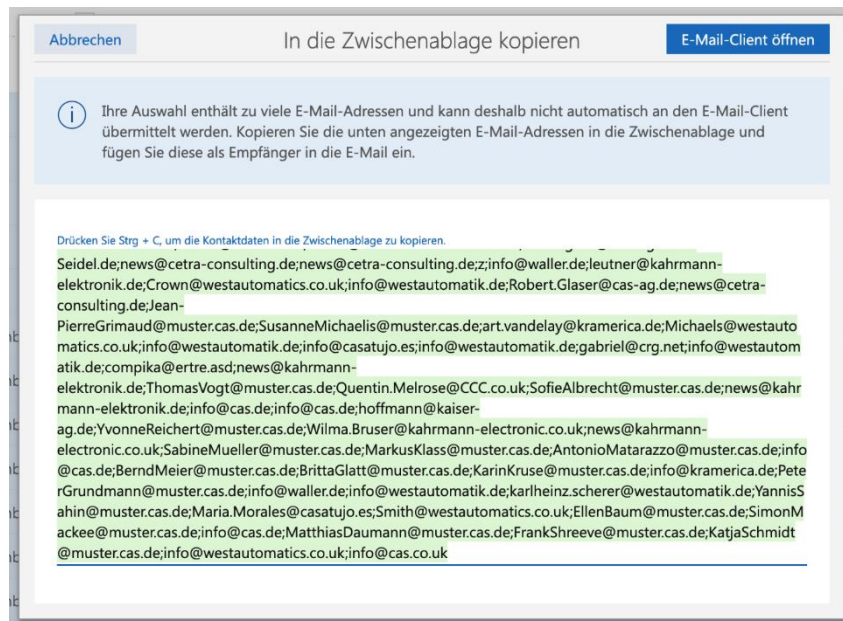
Abbrechen

In die Zwischenablage kopieren

E-Mail-Client öffnen

Ihre Auswahl enthält zu viele E-Mail-Adressen und kann deshalb nicht automatisch an den E-Mail-Client übermittelt werden. Kopieren Sie die unten angezeigten E-Mail-Adressen in die Zwischenablage und fügen Sie diese als Empfänger in die E-Mail ein.

Drücken Sie Strg + C, um die Kontaktdaten in die Zwischenablage zu kopieren.

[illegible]
Seidel.de;news@cetra-consulting.de;news@cetra-consulting.de;z;info@waller.de;leutner@kahrmann-elektronik.de;Crown@westautomatics.co.uk;info@westautomatik.de;Robert.Glaser@cas-ag.de;news@cetra-consulting.de;Jean-PierreGrimaud@muster.cas.de;SusanneMichaelis@muster.cas.de;art.vandelay@kramerica.de;Michaels@westautomatics.co.uk;info@westautomatik.de;info@casatujo.es;info@westautomatik.de;gabriel@crg.net;info@westautomatik.de;compika@ertre.asd;news@kahrmann-elektronik.de;ThomasVogt@muster.cas.de;Quentin.Melrose@CCC.co.uk;SofieAlbrecht@muster.cas.de;news@kahrmann-elektronik.de;info@cas.de;info@cas.de;hoffmann@kaiser-ag.de;YvonneReichert@muster.cas.de;Wilma.Bruser@kahrmann-electronic.co.uk;news@kahrmann-electronic.co.uk;SabineMueller@muster.cas.de;MarkusKlass@muster.cas.de;AntonioMatarazzo@muster.cas.de;info@cas.de;BerndMeier@muster.cas.de;BrittaGlatt@muster.cas.de;KarinKruse@muster.cas.de;info@kramerica.de;PeterGrundmann@muster.cas.de;info@waller.de;info@westautomatik.de;karlheinz.scherer@westautomatik.de;YannisSahin@muster.cas.de;Maria.Morales@casatujo.es;Smith@westautomatics.co.uk;EllenBaum@muster.cas.de;SimonMackee@muster.cas.de;info@cas.de;MatthiasDaumann@muster.cas.de;FrankShreeve@muster.cas.de;KatjaSchmidt@muster.cas.de;info@westautomatics.co.uk;info@cas.co.uk